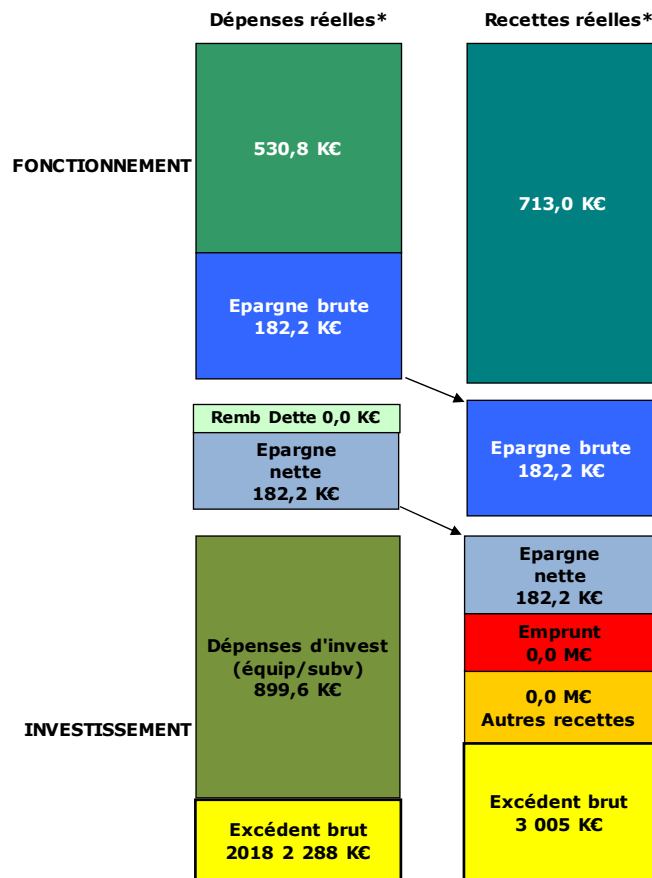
Dépenses réelles*

Recettes réelles*

FONCTIONNEMENT

530,8 K€

Epargne brute
182,2 K€

713,0 K€

Remb Dette 0,0 K€

Epargne nette
182,2 K€

Epargne brute
182,2 K€

Epargne nette
182,2 K€

Emprunt
0,0 M€

0,0 M€
Autres recettes

INVESTISSEMENT

Dépenses d'invest (équip/subv)
899,6 K€

Excédent brut
2018 2 288 K€

Excédent brut
3 005 K€